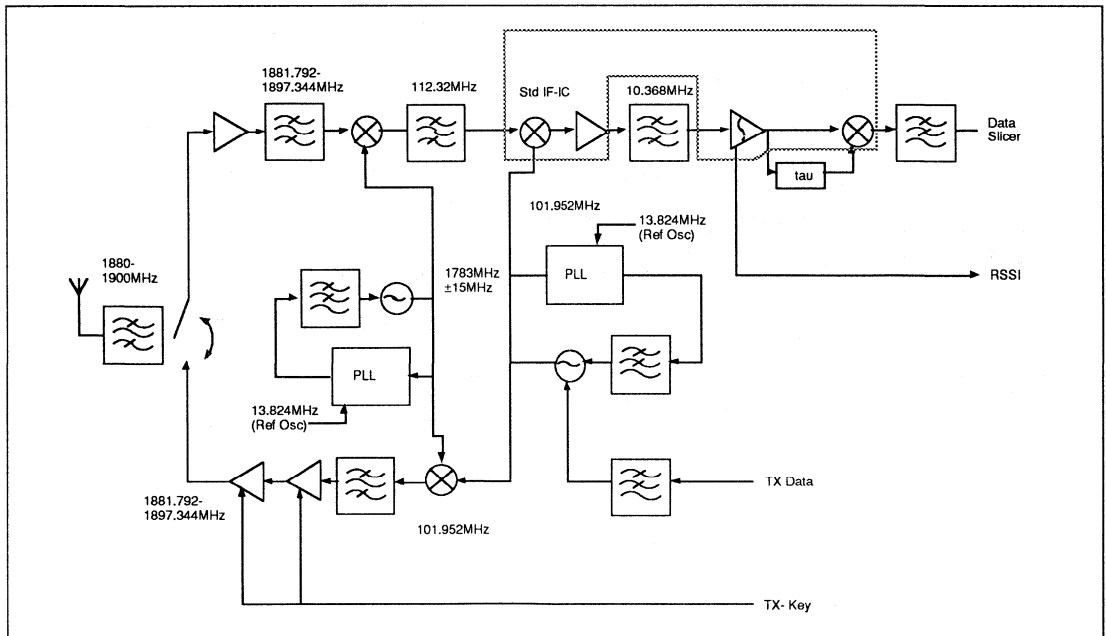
1881.792-
1897.344MHz

112.32MHz

Std IF-IC

10.368MHz

Data
Slicer

tau

101.952MHz

13.824MHz
(Ref Osc)

1880-
1900MHz

1783MHz
±15MHz

PLL

RSSI

PLL

13.824MHz
(Ref Osc)

TX Data

1881.792-
1897.344MHz

101.952MHz

TX- Key